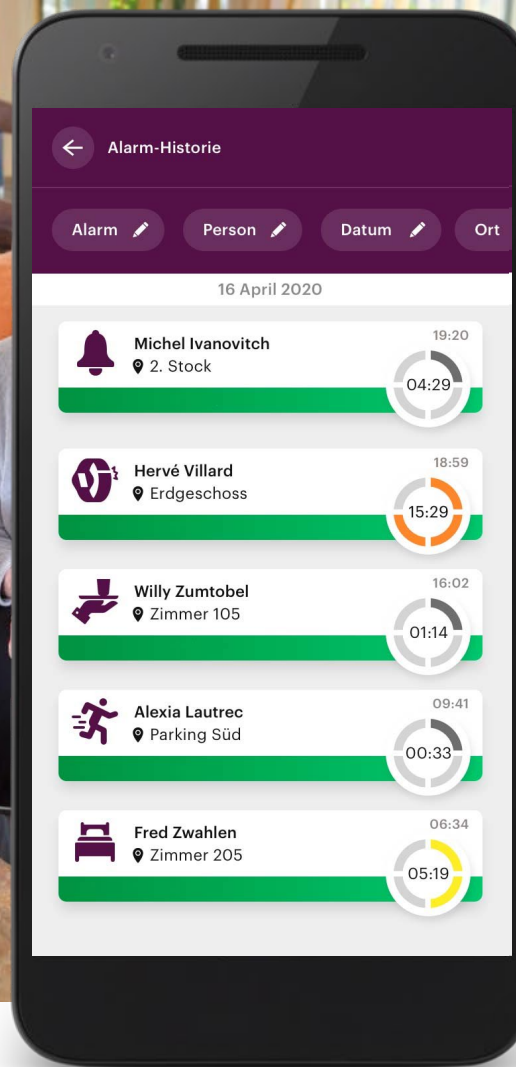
Alarm-Historie

Alarm
Person
Datum
Ort

16 April 2020

Michel Ivanovitch
2. Stock
19:20
04:29

Hervé Villard
Erdgeschoss
18:59
15:29

Willy Zumtobel
Zimmer 105
16:02
01:14

Alexia Lautrec
Parking Süd
09:41
00:33

Fred Zwahlen
Zimmer 205
06:34
05:19